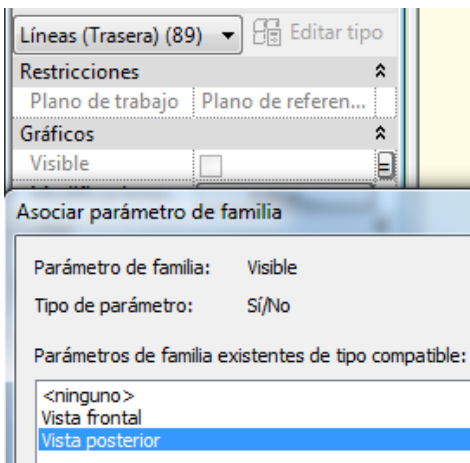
Líneas (Trasera) (89)
Editar tipo
Restricciones
Plano de trabajo | Plano de referen...
Gráficos
Visible

Asociar parámetro de familia

Parámetro de familia: Visible

Tipo de parámetro: Sí/No

Parámetros de familia existentes de tipo compatible:

<ninguno>
Vista frontal
Vista posterior